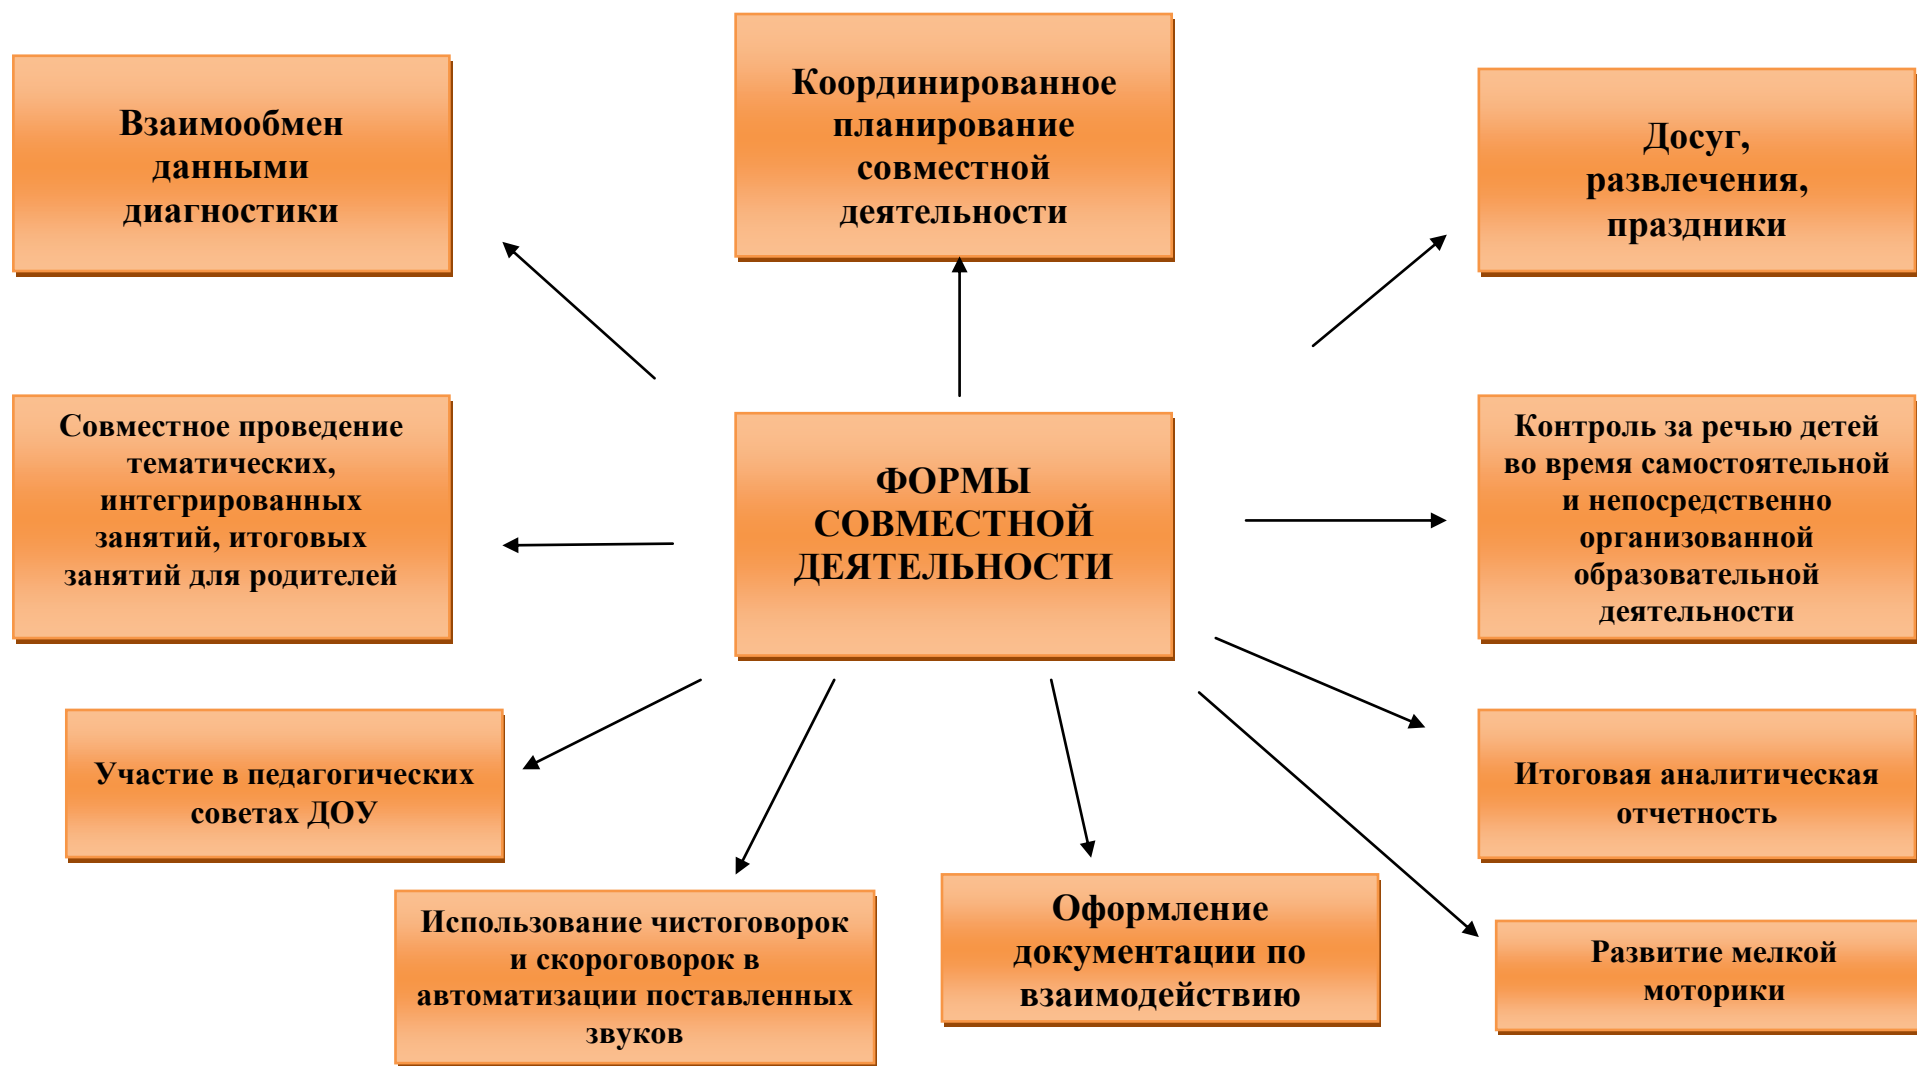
ФОРМЫ СОВМЕСТНОЙ ДЕЯТЕЛЬНОСТИ

Взаимообмен данными диагностики

Координированное планирование совместной деятельности

Досуг, развлечения, праздники

Совместное проведение тематических, интегрированных занятий, итоговых занятий для родителей

Контроль за речью детей во время самостоятельной и непосредственно организованной образовательной деятельности

Участие в педагогических советах ДОУ

Итоговая аналитическая отчетность

Использование чистоговорок и скороговорок в автоматизации поставленных звуков

Оформление документации по взаимодействию

Развитие мелкой моторики